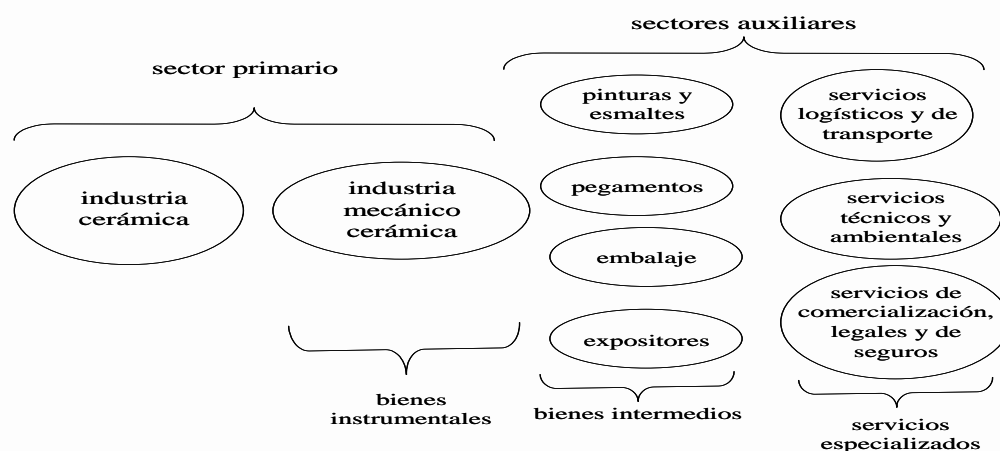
sectores auxiliares

sector primario

industria cerámica

industria mecánico cerámica

pinturas y esmaltes

pegamentos

embalaje

expositores

servicios logísticos y de transporte

servicios técnicos y ambientales

servicios de comercialización, legales y de seguros

bienes instrumentales

bienes intermedios

servicios especializados